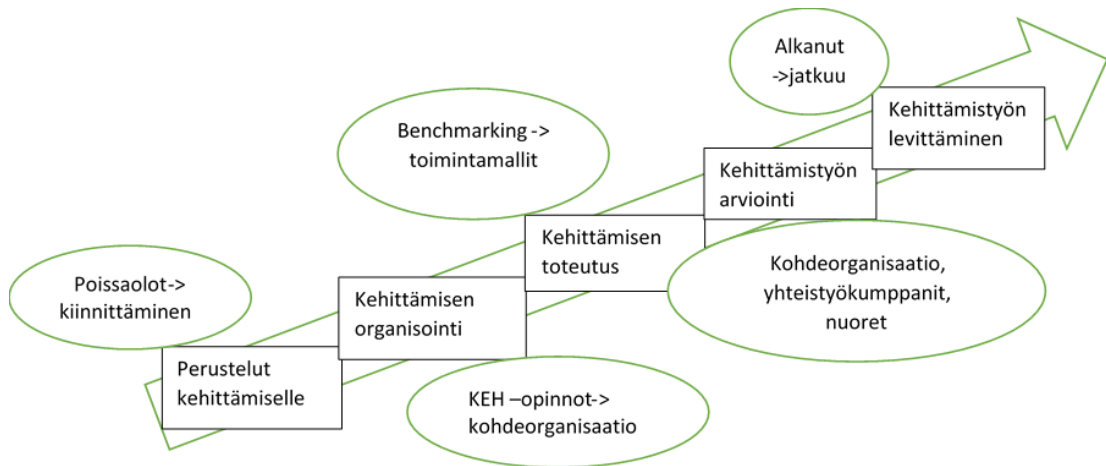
Alkanut ->jatkuu

Kehittämistyön levittäminen

Benchmarking -> toimintamallit

Kehittämistyön arviointi

Kehittämisen toteutus

Poissaolot-> kiinnittäminen

Kehittämisen organisointi

Kohdeorganisaatio, yhteistyökumppanit, nuoret

Perustelut kehittämiselle

KEH –opinnot-> kohdeorganisaatio